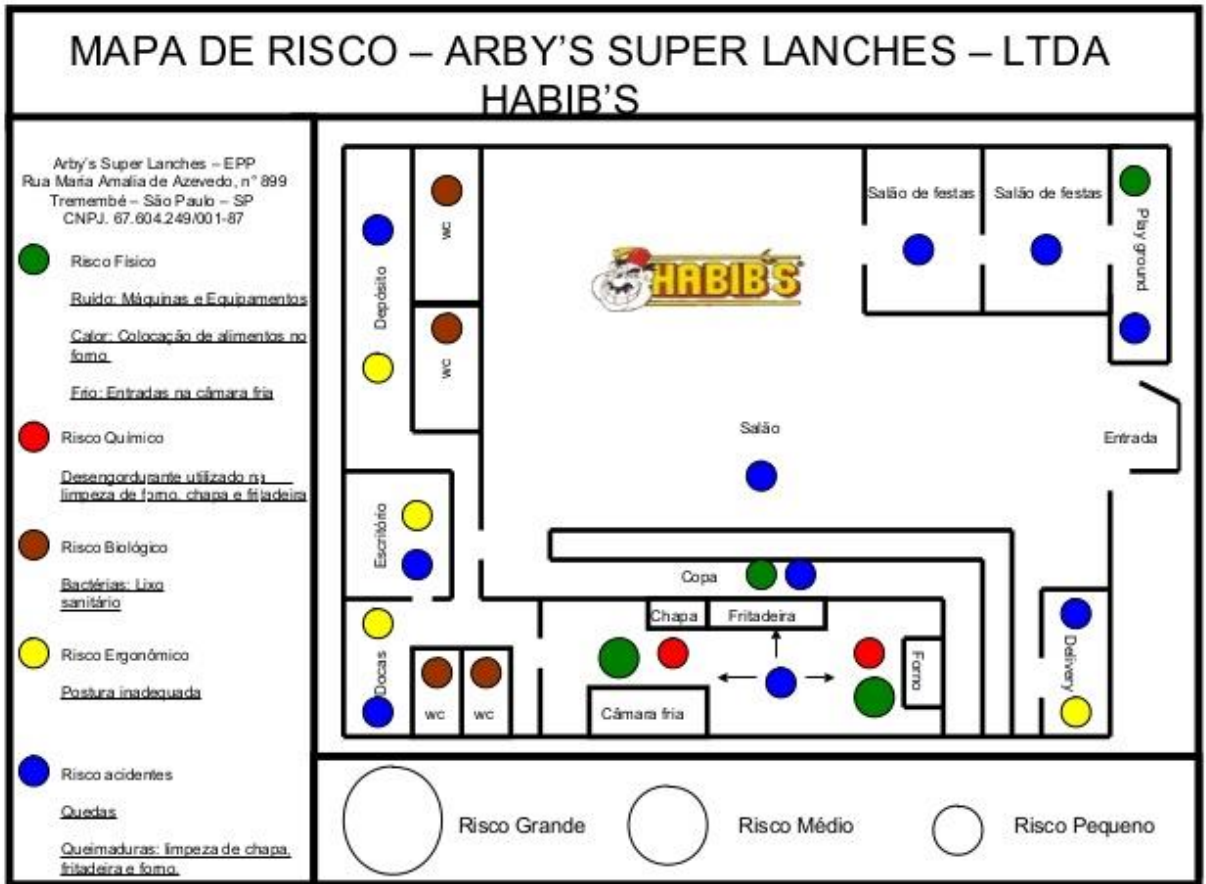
MAPA DE RISCO – ARBY'S SUPER LANCHES – LTDA
HABIB'S

Arby's Super Lanches – EPP
Rua Maria Amalia de Azevedo, n° 899
Tremembé – São Paulo – SP
CNPJ. 67.604.249/001-87

Risco Físico

Ruído: Máquinas e Equipamentos

Calor: Colocação de alimentos no forno

Frio: Entradas na câmara fria

Risco Químico

Desengordurante utilizado na limpeza de forno, chapa e fritadeira

Risco Biológico

Bactérias: Lixo sanitário

Risco Ergonômico

Postura inadequada

Risco acidentes

Quedas

Queimaduras: limpeza de chapa, fritadeira e forno.

Depósito
wc
wc
HABIB'S
Salão de festas
Salão de festas
Play ground
Salão
Entrada
Escritório
Copa
Chapa
Fritadeira
Forno
Docas
wc
wc
Câmara fria
Delivery

Risco Grande
Risco Médio
Risco Pequeno